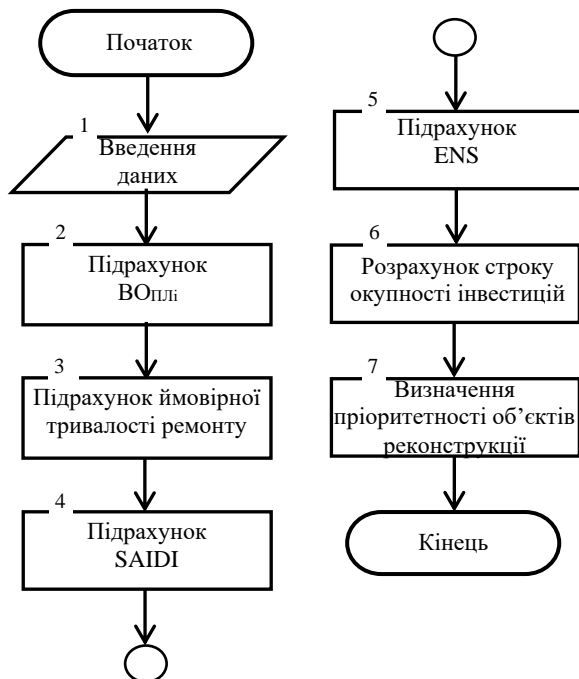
Початок

1
Введення даних

2
Підрахунок $ВО_{ПЛі}$

3
Підрахунок ймовірної тривалості ремонту

4
Підрахунок SAIDI

5
Підрахунок ENS

6
Розрахунок строку окупності інвестицій

7
Визначення пріоритетності об’єктів реконструкції

Кінець